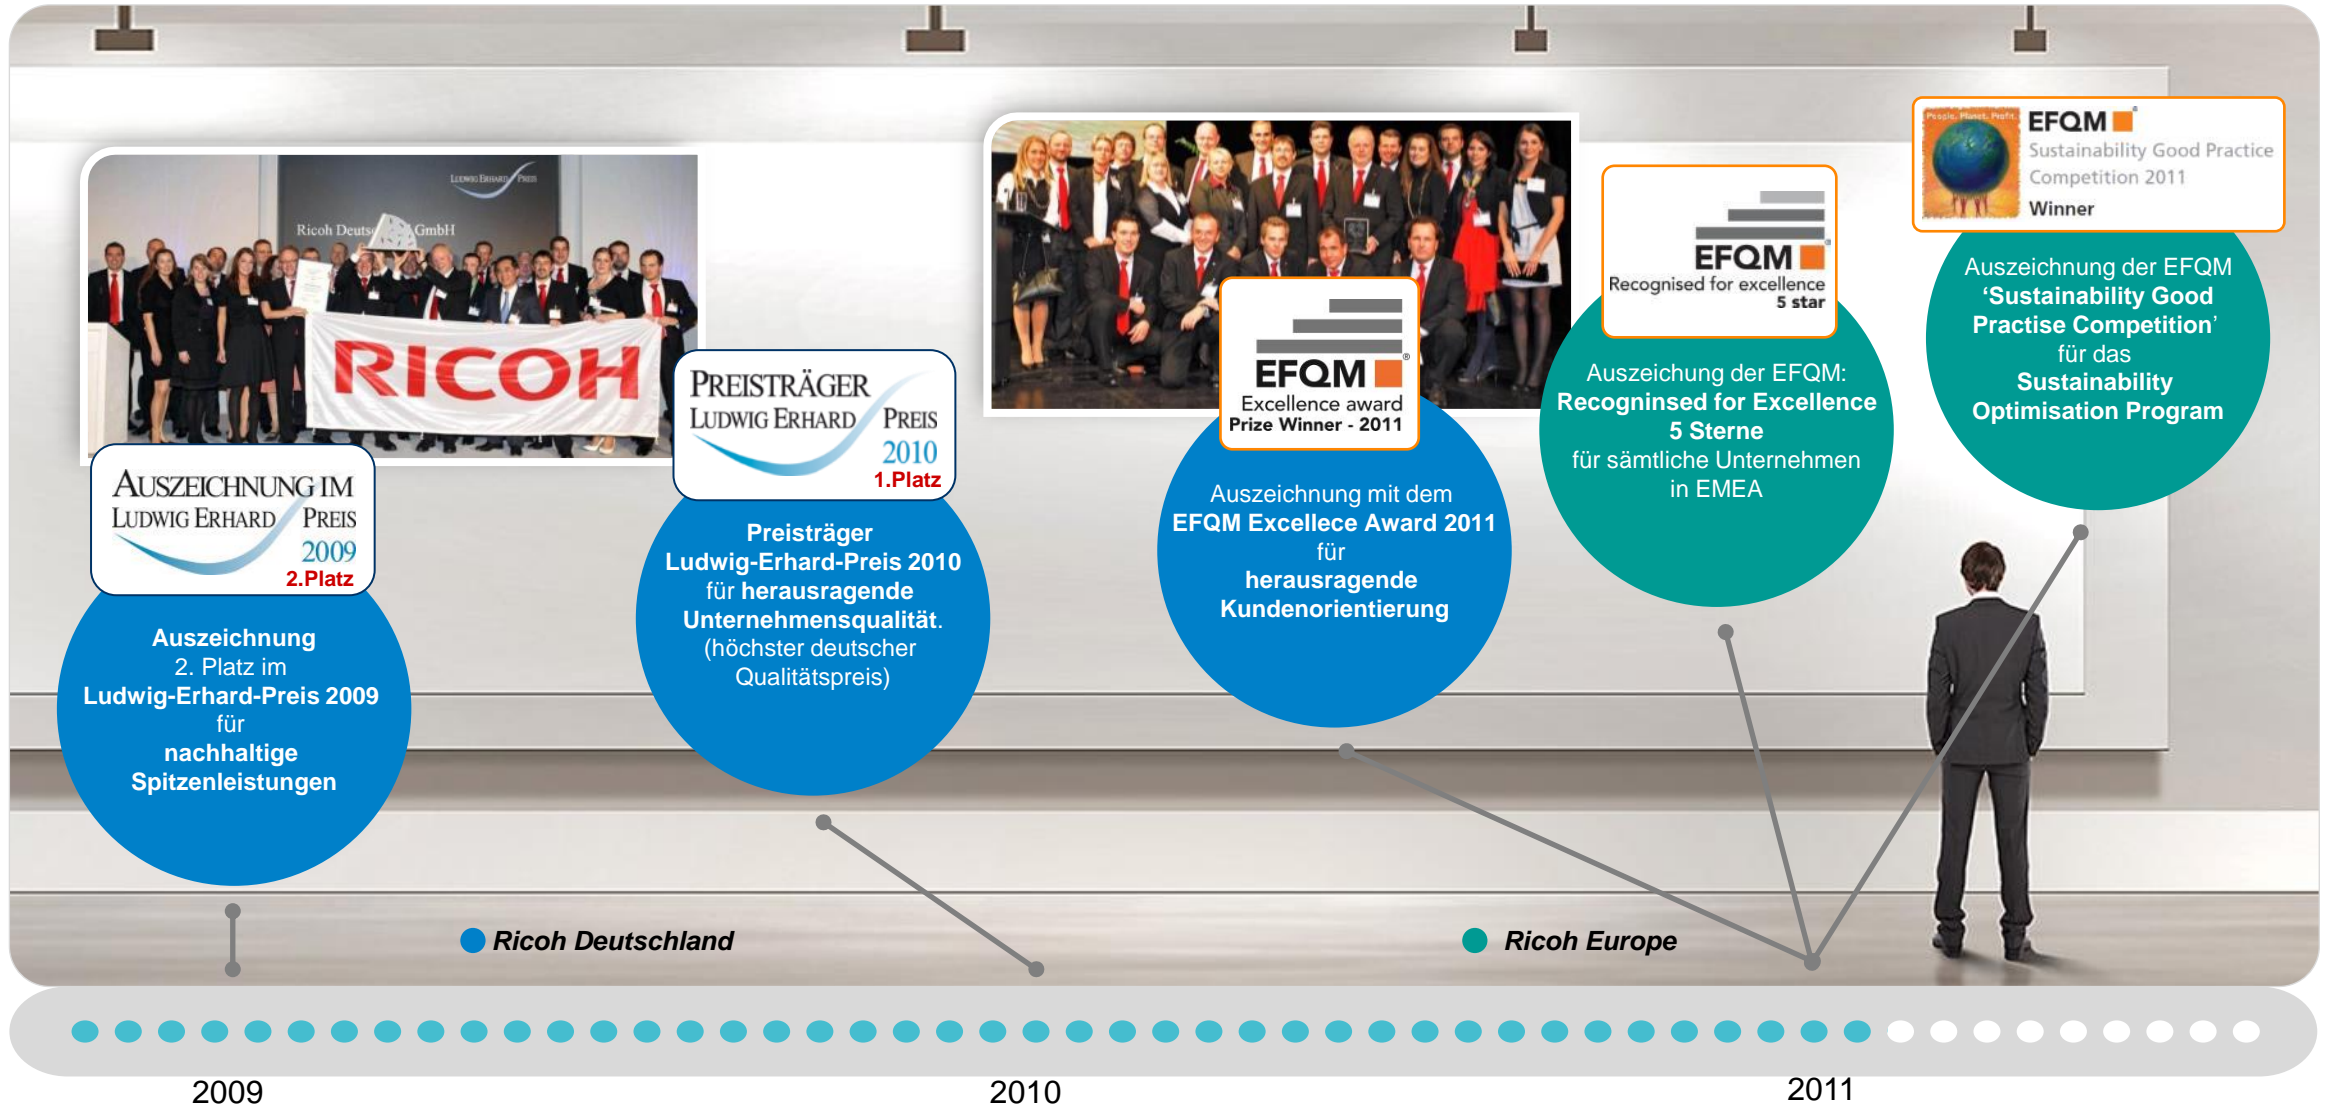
Ricoh Deutschland GmbH

Ludwig Erhard Preis

RICOH

AUSZEICHNUNG IM LUDWIG ERHARD PREIS 2009 2.Platz

Auszeichnung 2. Platz im Ludwig-Erhard-Preis 2009 für nachhaltige Spitzenleistungen

PREISTRÄGER LUDWIG ERHARD PREIS 2010 1.Platz

Preisträger Ludwig-Erhard-Preis 2010 für herausragende Unternehmensqualität. (höchster deutscher Qualitätspreis)

EFQM Excellence award Prize Winner - 2011

Auszeichnung mit dem EFQM Excellece Award 2011 für herausragende Kundenorientierung

EFQM Recognised for excellence 5 star

Auszeichung der EFQM: Recognised for Excellence 5 Sterne für sämtliche Unternehmen in EMEA

People. Planet. Profit.

EFQM Sustainability Good Practice Competition 2011 Winner

Auszeichnung der EFQM 'Sustainability Good Practise Competition' für das Sustainability Optimisation Program

Ricoh Deutschland

Ricoh Europe

2009

2010

2011